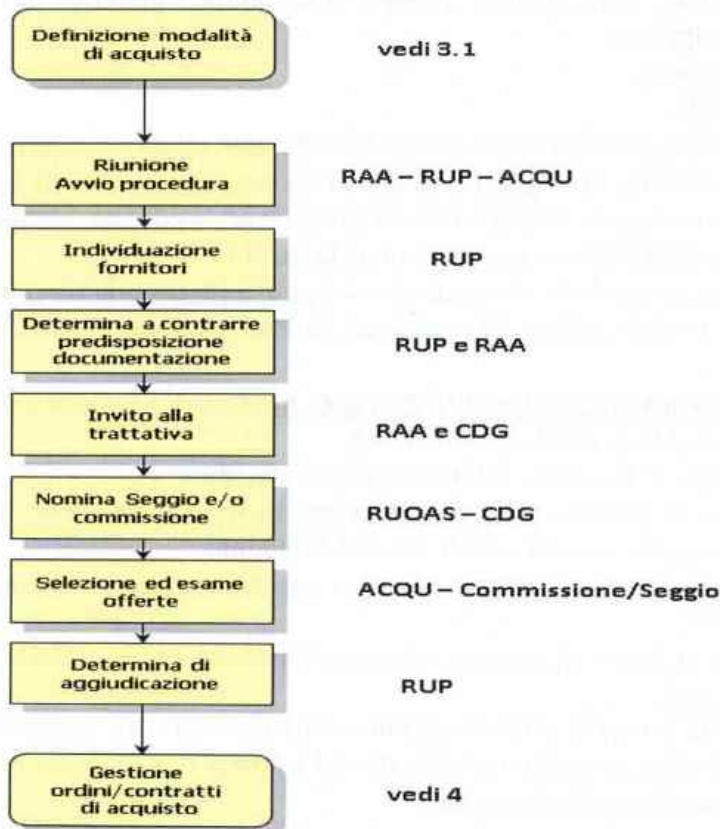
Definizione modalità di acquisto

vedi 3.1

Riunione Avvio procedura

RAA – RUP – ACQU

Individuazione fornitori

RUP

Determina a contrarre predisposizione documentazione

RUP e RAA

Invito alla trattativa

RAA e CDG

Nomina Seggio e/o commissione

RUOAS – CDG

Selezione ed esame offerte

ACQU – Commissione/Seggio

Determina di aggiudicazione

RUP

Gestione ordini/contratti di acquisto

vedi 4